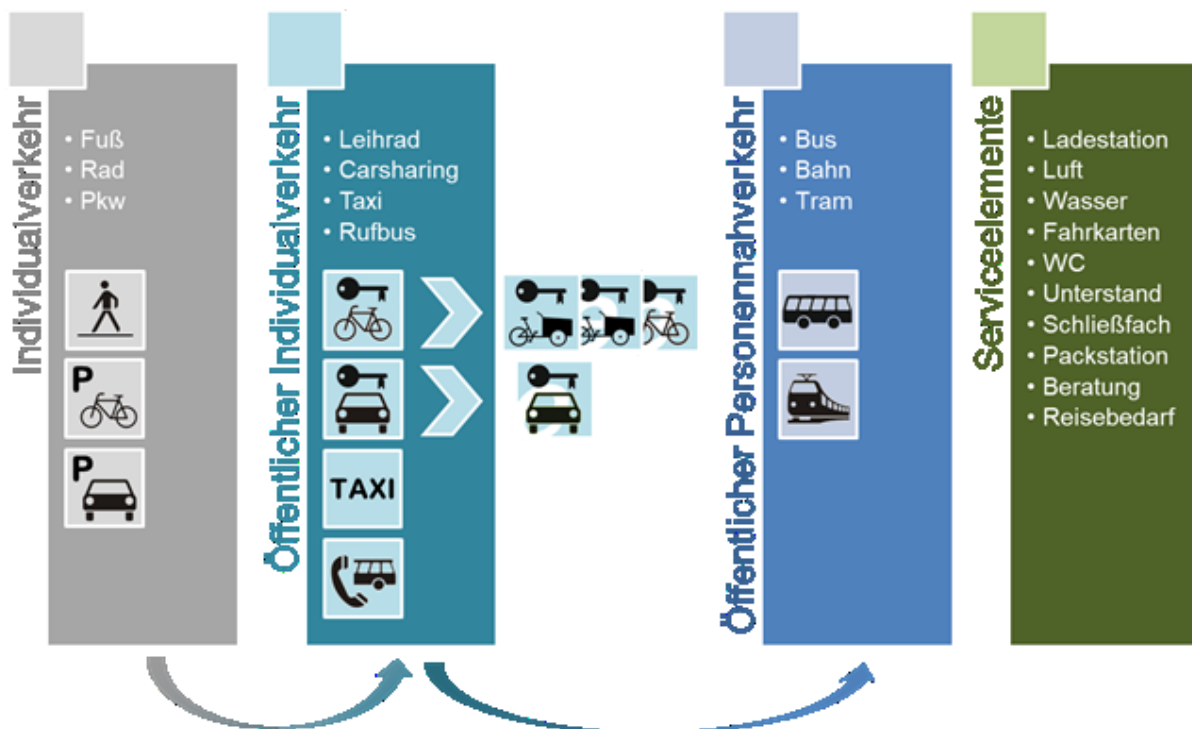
Individualverkehr

• Fuß
• Rad
• Pkw

P

P

Öffentlicher Individualverkehr

• Leihrad
• Carsharing
• Taxi
• Rufbus

TAXI

Öffentlicher Personennahverkehr

• Bus
• Bahn
• Tram

Serviceelemente

• Ladestation
• Luft
• Wasser
• Fahrkarten
• WC
• Unterstand
• Schließfach
• Packstation
• Beratung
• Reisebedarf